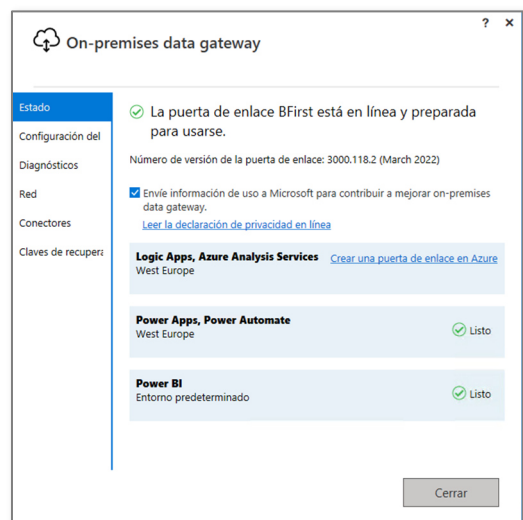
? ✕

On-premises data gateway

Estado

Configuración del

Diagnósticos

Red

Conectores

Claves de recupera

La puerta de enlace BFirst está en línea y preparada para usarse.

Número de versión de la puerta de enlace: 3000.118.2 (March 2022)

Envíe información de uso a Microsoft para contribuir a mejorar on-premises data gateway.

Leer la declaración de privacidad en línea

Logic Apps, Azure Analysis Services
West Europe

Crear una puerta de enlace en Azure

Power Apps, Power Automate
West Europe

Listo

Power BI
Entorno predeterminado

Listo

Cerrar